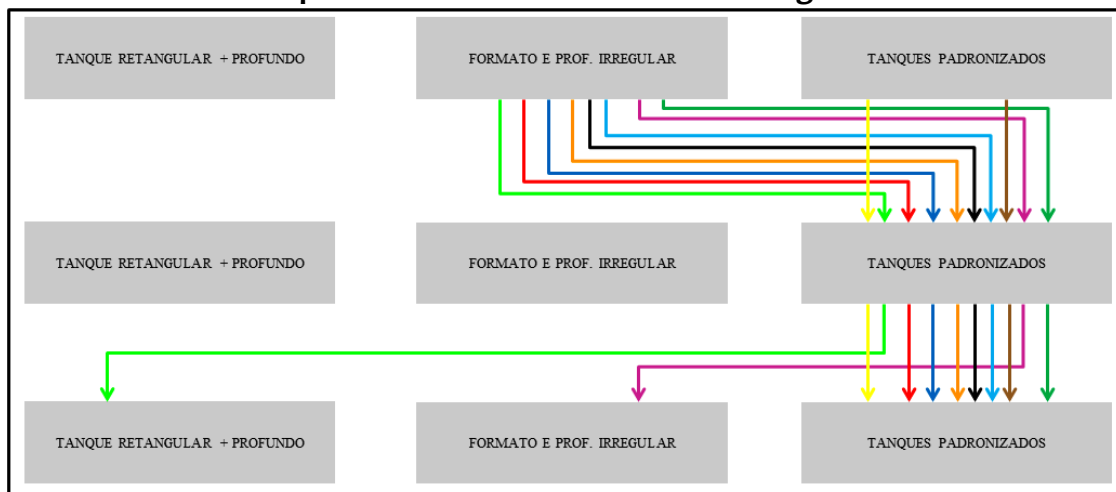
TANQUE RETANGULAR + PROFUNDO

FORMATO E PROF. IRREGULAR

TANQUES PADRONIZADOS

TANQUE RETANGULAR + PROFUNDO

FORMATO E PROF. IRREGULAR

TANQUES PADRONIZADOS

TANQUE RETANGULAR + PROFUNDO

FORMATO E PROF. IRREGULAR

TANQUES PADRONIZADOS